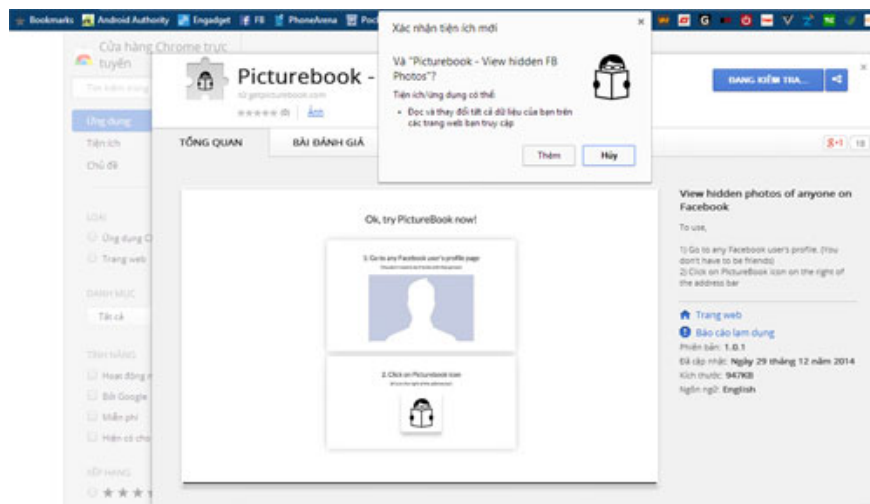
Bookmarks Android Authority Engadget FB PhoneArena Pock

Cửa hàng Chrome trực tuyến

Tìm kiếm trong

Ứng dụng
Tiện ích
Chủ đề

LOẠI
Ứng dụng C
Trang web

DANH MỤC
Tất cả

TÍNH NĂNG
Hoạt động
Bởi Google
Miễn phí
Hiển có chơ

XẾP HẠNG
★★★

Picturebook -
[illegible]
★★★★★ (0) | Ảnh

TỔNG QUAN
BÀI ĐÁNH GIÁ

Xác nhận tiện ích mới
Và "Picturebook - View hidden FB Photos"?
Tiện ích/Ứng dụng có thể:
• Đọc và thay đổi tất cả dữ liệu của bạn trên các trang web bạn truy cập
Thêm
Hủy

ĐANG KIỂM TRA...

G+1 18

Ok, try PictureBook now!
1. Go to any Facebook user's profile page
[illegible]
2. Click on Picturebook icon
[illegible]

View hidden photos of anyone on Facebook
To use,
1) Go to any Facebook user's profile. (You don't have to be friends)
2) Click on PictureBook icon on the right of the address bar

Trang web
Báo cáo lạm dụng
Phiên bản: 1.0.1
Đã cập nhật: Ngày 29 tháng 12 năm 2014
Kích thước: 947KB
Ngôn ngữ: English